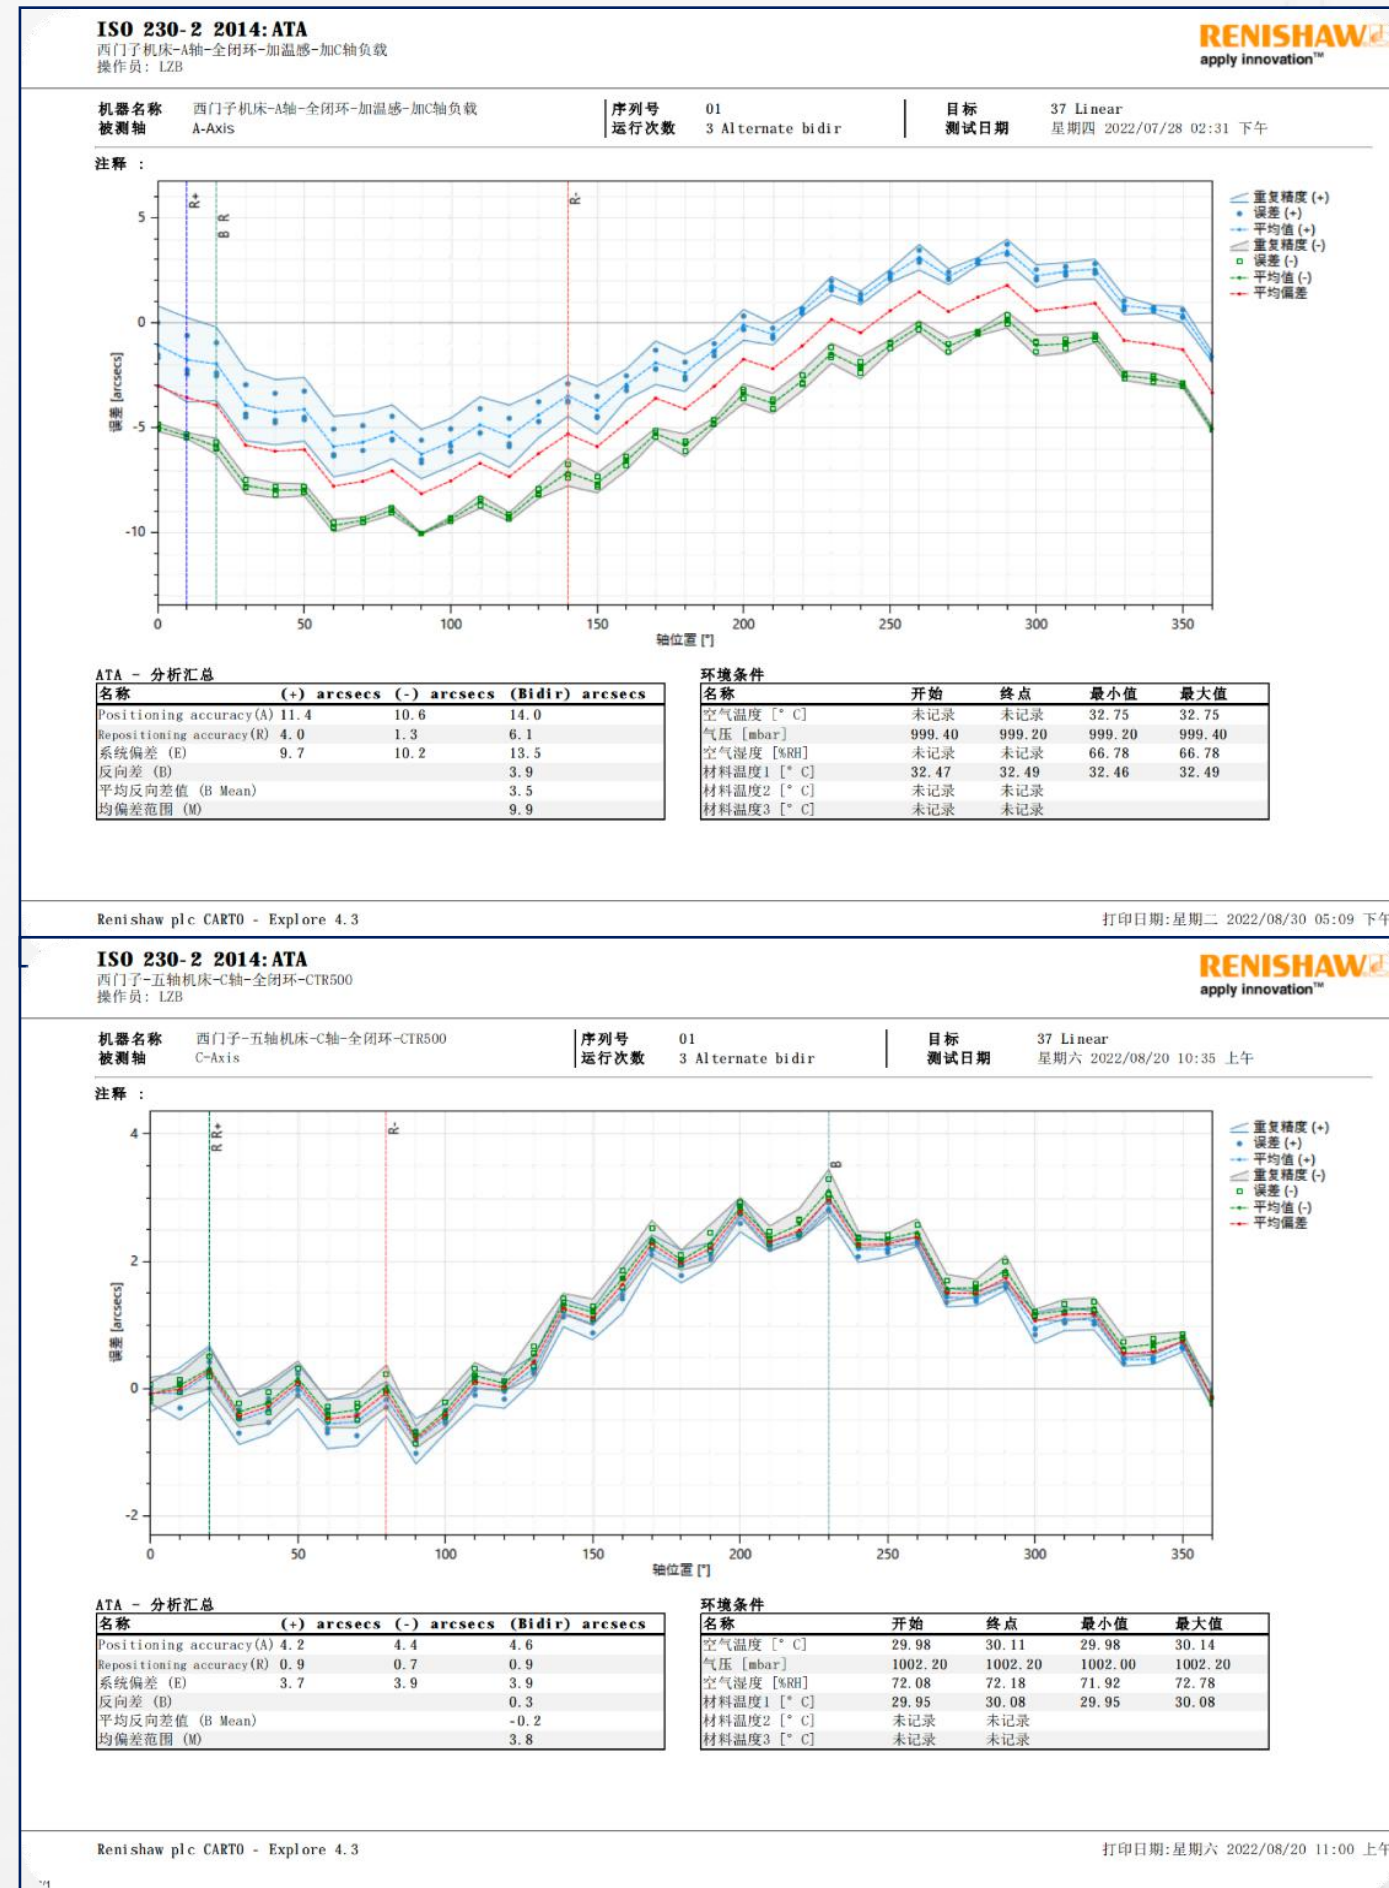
ISO 230-2 2014: ATA
西门子机床-A轴-全闭环-加温感-加C轴负载
操作员: LZB

RENISHAW
apply innovation™

机器名称 西门子机床-A轴-全闭环-加温感-加C轴负载
被测轴 A-Axis
序列号 01
运行次数 3 Alternate bidir
目标 37 Linear
测试日期 星期四 2022/07/28 02:31 下午

注释 :

R+ B R R-

重复精度 (+)
误差 (+)
平均值 (+)
重复精度 (-)
误差 (-)
平均值 (-)
平均偏差

误差 [arcsecs]
5
0
-5
-10
0 50 100 150 200 250 300 350
轴位置 [°]

ATA - 分析汇总

| 名称 | (+) arcsecs | (-) arcsecs | (Bidir) arcsecs |
|---|---|---|---|
| Positioning accuracy(A) | 11.4 | 10.6 | 14.0 |
| Repositioning accuracy(R) | 4.0 | 1.3 | 6.1 |
| 系统偏差 (E) | 9.7 | 10.2 | 13.5 |
| 反向差 (B) | | | 3.9 |
| 平均反向差值 (B Mean) | | | 3.5 |
| 均偏差范围 (M) | | | 9.9 |

环境条件

| 名称 | 开始 | 终点 | 最小值 | 最大值 |
|---|---|---|---|---|
| 空气温度 [° C] | 未记录 | 未记录 | 32.75 | 32.75 |
| 气压 [mbar] | 999.40 | 999.20 | 999.20 | 999.40 |
| 空气湿度 [%RH] | 未记录 | 未记录 | 66.78 | 66.78 |
| 材料温度1 [° C] | 32.47 | 32.49 | 32.46 | 32.49 |
| 材料温度2 [° C] | 未记录 | 未记录 | | |
| 材料温度3 [° C] | 未记录 | 未记录 | | |

Renishaw plc CARTO - Explore 4.3
打印日期: 星期二 2022/08/30 05:09 下午

ISO 230-2 2014: ATA
西门子-五轴机床-C轴-全闭环-CTR500
操作员: LZB

RENISHAW
apply innovation™

机器名称 西门子-五轴机床-C轴-全闭环-CTR500
被测轴 C-Axis
序列号 01
运行次数 3 Alternate bidir
目标 37 Linear
测试日期 星期六 2022/08/20 10:35 上午

注释 :

R R+ R- B

重复精度 (+)
误差 (+)
平均值 (+)
重复精度 (-)
误差 (-)
平均值 (-)
平均偏差

误差 [arcsecs]
4
2
0
-2
0 50 100 150 200 250 300 350
轴位置 [°]

ATA - 分析汇总

| 名称 | (+) arcsecs | (-) arcsecs | (Bidir) arcsecs |
|---|---|---|---|
| Positioning accuracy(A) | 4.2 | 4.4 | 4.6 |
| Repositioning accuracy(R) | 0.9 | 0.7 | 0.9 |
| 系统偏差 (E) | 3.7 | 3.9 | 3.9 |
| 反向差 (B) | | | 0.3 |
| 平均反向差值 (B Mean) | | | -0.2 |
| 均偏差范围 (M) | | | 3.8 |

环境条件

| 名称 | 开始 | 终点 | 最小值 | 最大值 |
|---|---|---|---|---|
| 空气温度 [° C] | 29.98 | 30.11 | 29.98 | 30.14 |
| 气压 [mbar] | 1002.20 | 1002.20 | 1002.00 | 1002.20 |
| 空气湿度 [%RH] | 72.08 | 72.18 | 71.92 | 72.78 |
| 材料温度1 [° C] | 29.95 | 30.08 | 29.95 | 30.08 |
| 材料温度2 [° C] | 未记录 | 未记录 | | |
| 材料温度3 [° C] | 未记录 | 未记录 | | |

Renishaw plc CARTO - Explore 4.3
打印日期: 星期六 2022/08/20 11:00 上午